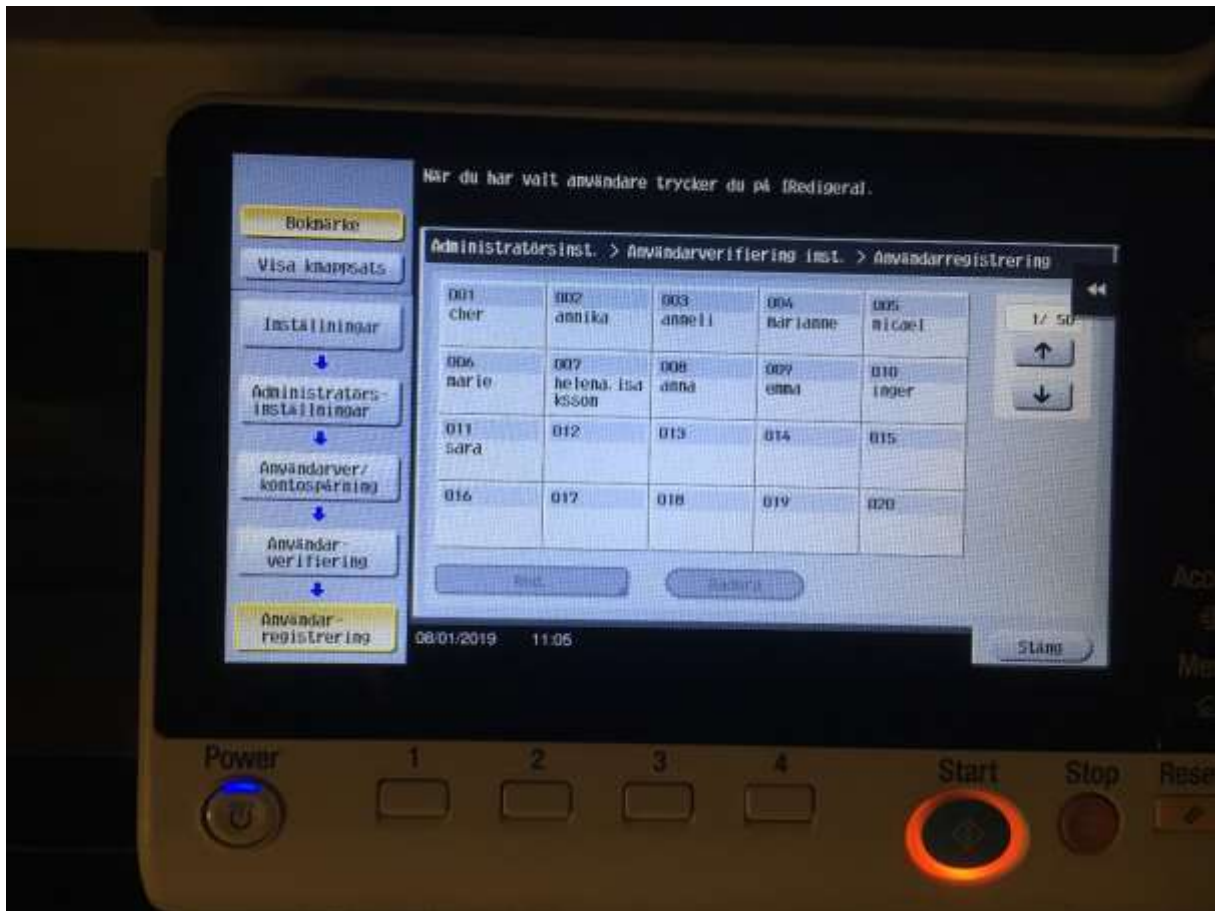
När du har valt användare trycker du på [Redigera].

Bokmärke

Visa knappsats

Inställningar

Administratörsinställningar

Användarver/kontospårning

Användarverifiering

Användarregistrering

Administratörsinst. > Användarverifiering inst. > Användarregistrering

| 001 cher | 002 annika | 003 anneli | 004 marianne | 005 micael |
|---|---|---|---|---|
| 006 marie | 007 helena.isaksson | 008 anna | 009 emma | 010 inger |
| 011 sara | 012 | 013 | 014 | 015 |
| 016 | 017 | 018 | 019 | 020 |

1/ 50

↑

↓

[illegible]

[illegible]

08/01/2019 11:05

Stäng

Power

1

2

3

4

Start

Stop

Rese